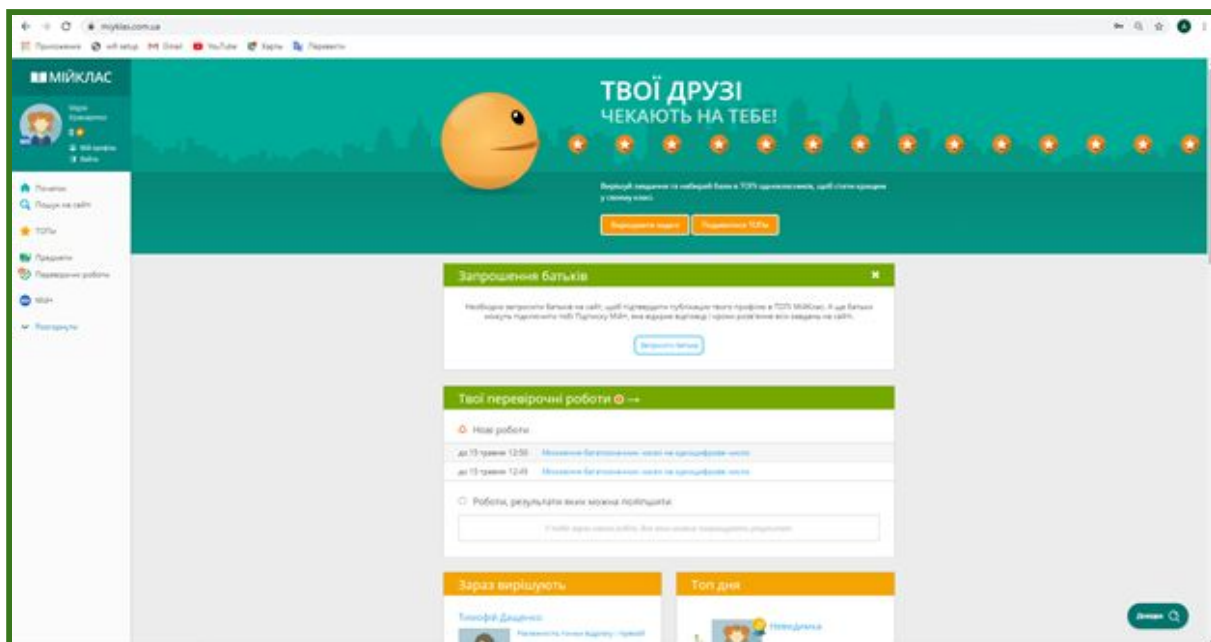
miyklas.com.ua

Приложения wifi setup Gmail YouTube Карты Перевести

МІЙКЛАС

Марія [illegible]

Мій профіль
Вийти

Початок
Пошук на сайті
ТОПи
Предмети
Перевірочні роботи
MiH
Розгорнути

ТВОЇ ДРУЗІ
ЧЕКАЮТЬ НА ТЕБЕ!

Вирішуй завдання та набирай бали в ТОПі однокласників, щоб стати кращим у своєму класі.

Вирішувати задачі | Подивитися ТОПи

Запрошення батьків

Необхідно запросити батьків на сайт, щоб підтвердити публікацію твого профілю в ТОПі МійКлас. А ще батьки можуть підключити тобі Підписку МіН, яка відкриє відповіді і кроки розв'язання всіх завдань на сайті.

Запросити батьків

Твої перевірочні роботи →

Нові роботи

до 15 травня 12:50 Множення багатоцифрових чисел на одноцифрове число
до 15 травня 12:49 Множення багатоцифрових чисел на одноцифрове число

Роботи, результати яких можна поліпшити

У тебе зараз немає робіт, для яких можна покращувати результати

Зараз вирішують

Тимофій Дащенко
Рівність та тотожність виразів

Топ дня

Невидимка

Допомога